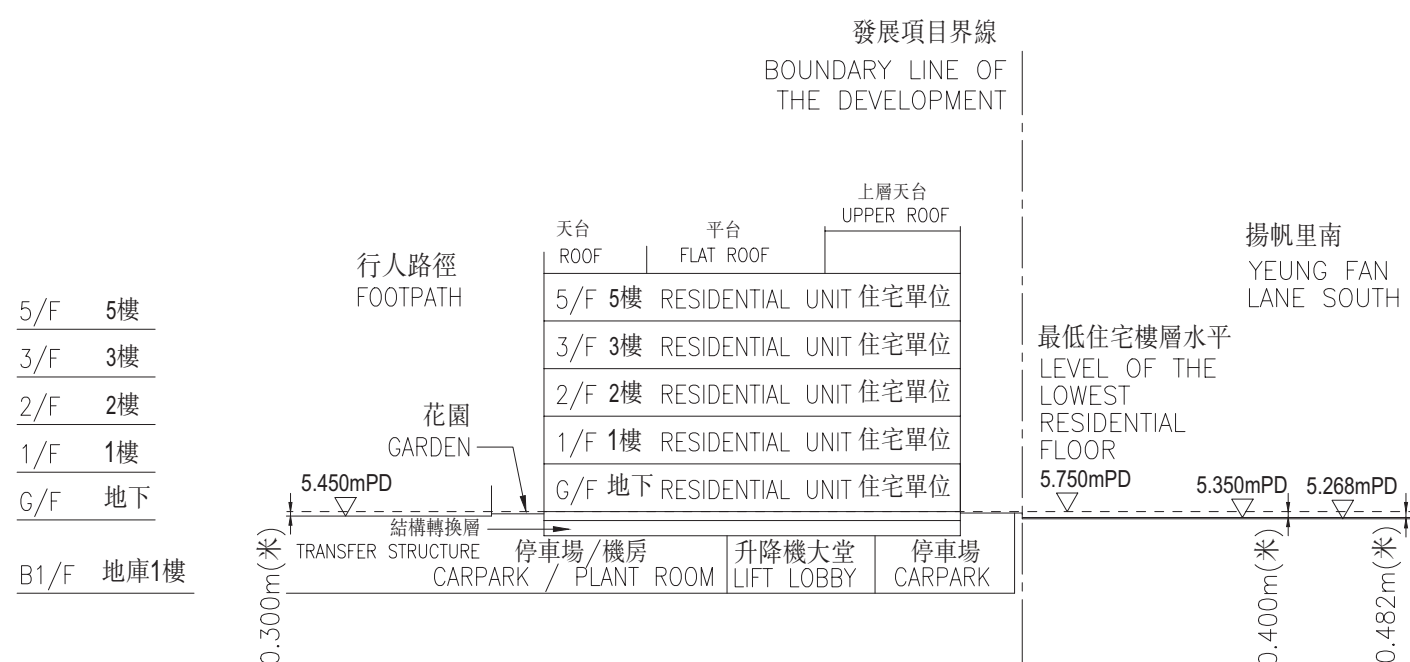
發展項目界線
BOUNDARY LINE OF THE DEVELOPMENT

上層天台
UPPER ROOF
天台
ROOF
平台
FLAT ROOF

揚帆里南
YEUNG FAN LANE SOUTH

行人路徑
FOOTPATH

5/F 5樓
3/F 3樓
2/F 2樓
1/F 1樓
G/F 地下
B1/F 地庫1樓

5/F 5樓 RESIDENTIAL UNIT 住宅單位
3/F 3樓 RESIDENTIAL UNIT 住宅單位
2/F 2樓 RESIDENTIAL UNIT 住宅單位
1/F 1樓 RESIDENTIAL UNIT 住宅單位
G/F 地下 RESIDENTIAL UNIT 住宅單位

最低住宅樓層水平
LEVEL OF THE LOWEST RESIDENTIAL FLOOR

花園
GARDEN

5.450mPD
5.750mPD
5.350mPD
5.268mPD

結構轉換層
TRANSFER STRUCTURE
停車場/機房
CARPARK / PLANT ROOM
升降機大堂
LIFT LOBBY
停車場
CARPARK

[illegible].300m(米)
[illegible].400m(米)
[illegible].482m(米)